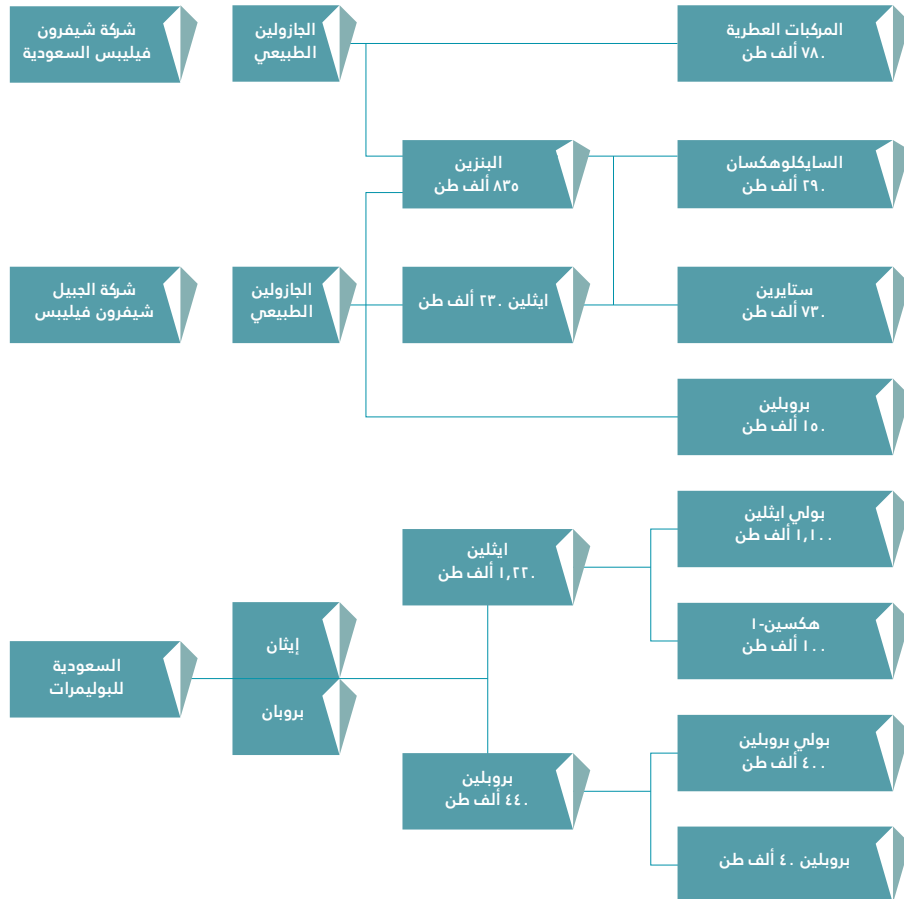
شركة شيفرون فيليبس السعودية

الجازولين الطبيعي

المركبات العطرية
٧٨٠ ألف طن

البنزين
٨٣٥ ألف طن

السايكلوهكسان
٢٩٠ ألف طن

شركة الجبيل شيفرون فيليبس

الجازولين الطبيعي

ايثلين ٢٣٠ ألف طن

ستايرين
٧٣٠ ألف طن

بروبلين
١٥٠ ألف طن

السعودية للبوليمرات

إيثان

بروبان

ايثلين
١,٢٢٠ ألف طن

بولي ايثلين
١,١٠٠ ألف طن

هكسين-١
١٠٠ ألف طن

بروبلين
٤٤٠ ألف طن

بولي بروبلين
٤٠٠ ألف طن

بروبلين ٤٠ ألف طن